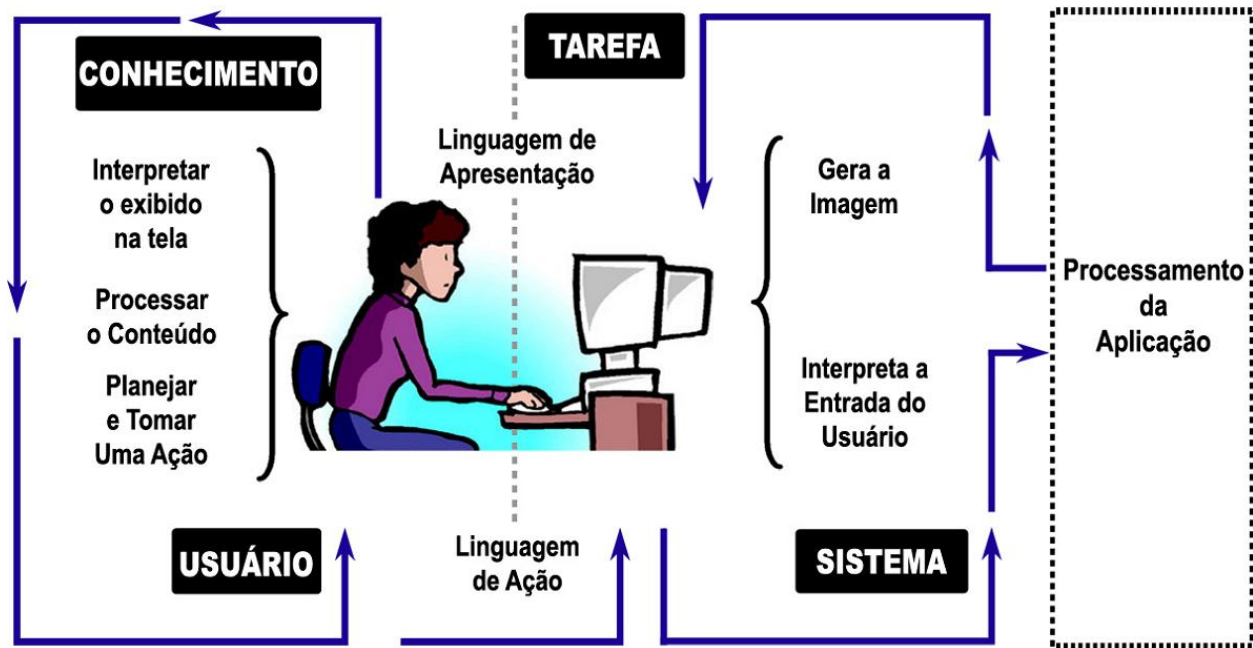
CONHECIMENTO

TAREFA

Linguagem de Apresentação

Interpretar o exibido na tela

Processar o Conteúdo

Planejar e Tomar Uma Ação

Gera a Imagem

Interpreta a Entrada do Usuário

Processamento da Aplicação

USUÁRIO

Linguagem de Ação

SISTEMA